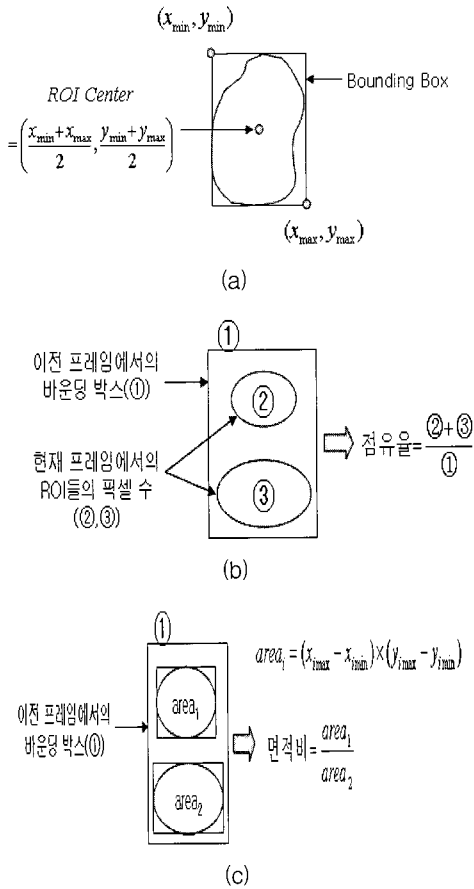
$(x_{\min}, y_{\min})$

ROI Center

$= \left(\frac{x_{\min}+x_{\max}}{2}, \frac{y_{\min}+y_{\max}}{2}\right)$

Bounding Box

$(x_{\max}, y_{\max})$

(a)

①

이전 프레임에서의 바운딩 박스(①)

②

현재 프레임에서의 ROI들의 픽셀 수 (②,③)

③

점유율$=\frac{②+③}{①}$

(b)

①

$area_i = (x_{i\max} - x_{i\min}) \times (y_{i\max} - y_{i\min})$

이전 프레임에서의 바운딩 박스(①)

$area_1$

$area_2$

면적비$=\frac{area_1}{area_2}$

(c)